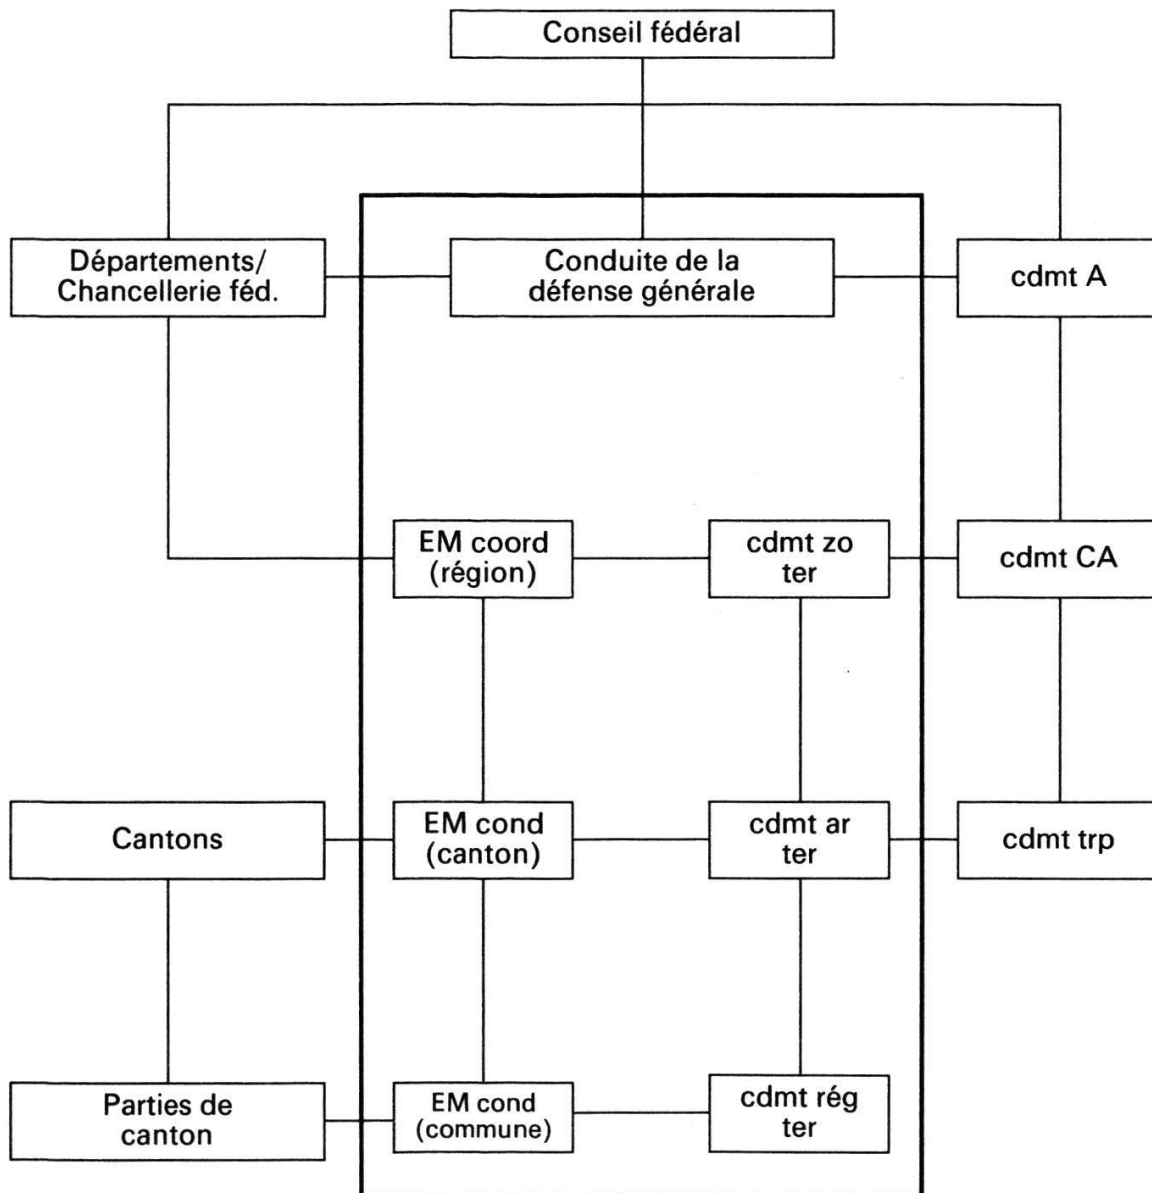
Conseil fédéral

Départements/ Chancellerie féd.

Conduite de la défense générale

cdmt A

EM coord (région)

cdmt zo ter

cdmt CA

Cantons

EM cond (canton)

cdmt ar ter

cdmt trp

Parties de canton

EM cond (commune)

cdmt rég ter